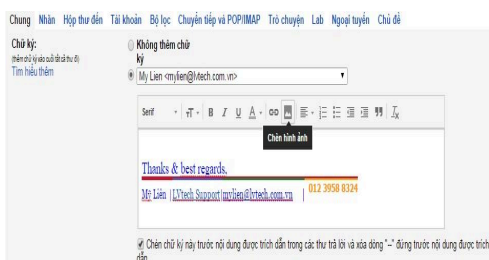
Chung Nhãn Hộp thư đến Tài khoản Bộ lọc Chuyển tiếp và POP/IMAP Trò chuyện Lab Ngoại tuyến Chủ đề

Chữ ký:
(thêm chữ ký vào cuối tất cả thư đi)
Tìm hiểu thêm

Không thêm chữ ký

My Lien <mylien@lvtech.com.vn>

Serif

Chèn hình ảnh

Thanks & best regards,

Mỹ Liên | LVtech Support | mylien@lvtech.com.vn | 012 3958 8324

Chèn chữ ký này trước nội dung được trích dẫn trong các thư trả lời và xóa dòng "--" đứng trước nội dung được trích dẫn